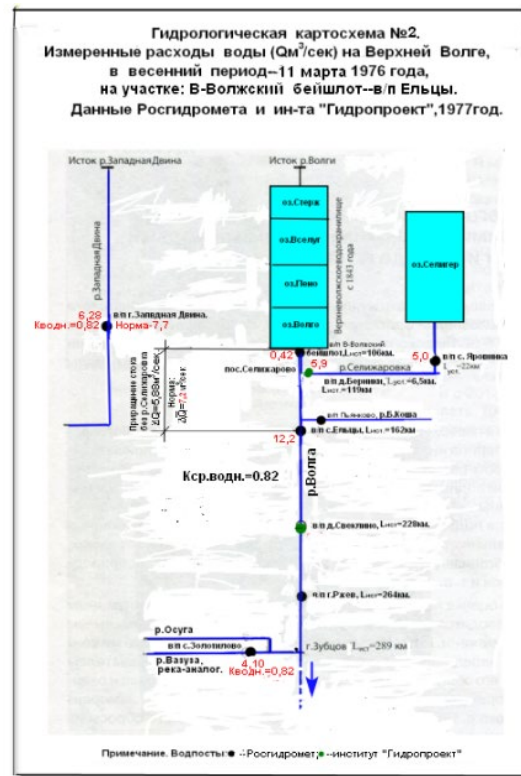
Гидрологическая картосхема №2.
Измеренные расходы воды (Qм$^3$/сек) на Верхней Волге, в весенний период–11 марта 1976 года, на участке: В-Волжский бейшлот--в/п Ельцы.
Данные Росгидромета и ин-та "Гидропроект",1977год.

Исток р.Западная Двина

Исток р.Волги

р.Западная Двина

6,28
в/п г.Западная Двина.
Кводн.=0,82
Норма-7,7

оз.Стерж
оз.Вселуг
оз.Пено
оз.Волго

Верхневолжское водохранилище с 1843 года

оз.Селигер

0,42
в/п В-Волжский бейшлот, L$_{ист}$=106км.

5,9
пос.Селижарово
р.Селижаровка

5,0
в/п с. Ярошники
L$_{уст}$=22км

в/п д.Березино, L$_{уст}$=6,5км, L$_{ист}$=119км

Приращение стока без р.Селижаровки $\Sigma Q$=6,3м$^3$/сек
Норма $\Sigma Q$=7,7 м$^3$/сек

в/п Пыжково, р.Б.Коша

12,2
в/п с.Ельцы, L$_{ист}$=162км

Кср.водн.=0.82

р.Волга

в/п д.Свеклино, L$_{ист}$=228км.

в/п г.Ржев, L$_{ист}$=264км.

р.Осуга
в/п с.Золотилово
р.Вазуза, река-аналог.
4,10
Кводн.=0,82
г.Зубцов L$_{ист}$=289 км

Примечание. Водпосты: - Росгидромет; - институт "Гидропроект"